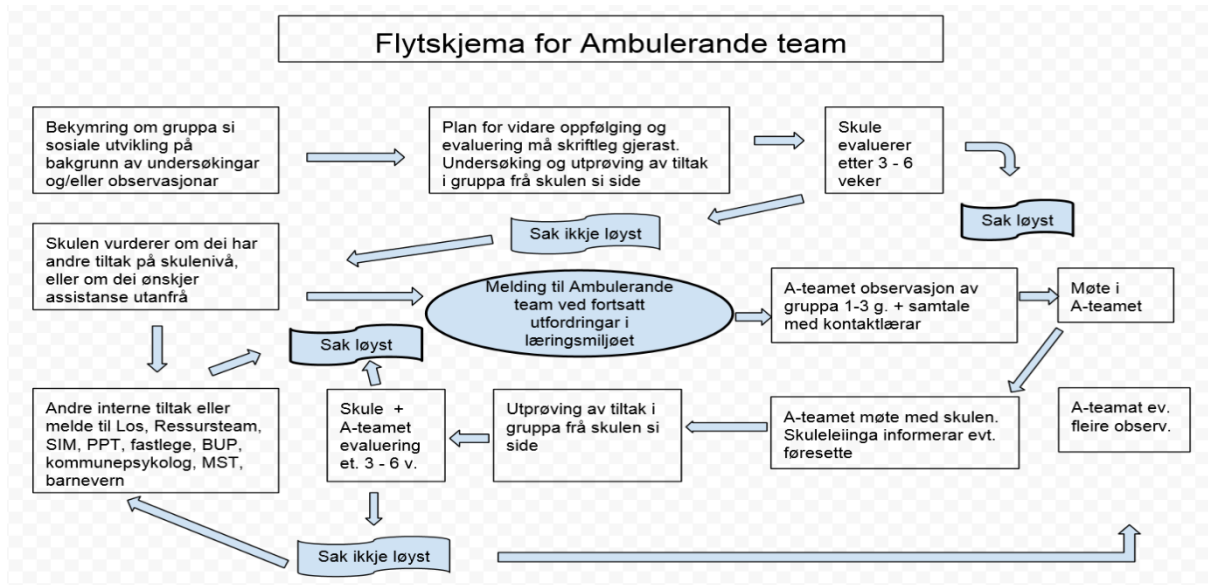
Flytskjema for Ambulerande team

Bekymring om gruppa si sosiale utvikling på bakgrunn av undersøkingar og/eller observasjonar

Plan for vidare oppfølging og evaluering må skriftleg gjerast. Undersøking og utprøving av tiltak i gruppa frå skulen si side

Skule evaluerer etter 3 - 6 veker

Sak løyst

Sak ikkje løyst

Skulen vurderer om dei har andre tiltak på skulenivå, eller om dei ønskjer assistanse utanfrå

Melding til Ambulerande team ved fortsatt utfordringar i læringsmiljøet

A-teamet observasjon av gruppa 1-3 g. + samtale med kontaktlærar

Møte i A-teamet

Sak løyst

Andre interne tiltak eller melde til Los, Ressursteam, SIM, PPT, fastlege, BUP, kommunepsykolog, MST, barnevern

Skule + A-teamet evaluering et. 3 - 6 v.

Utprøving av tiltak i gruppa frå skulen si side

A-teamet møte med skulen. Skuleleiinga informerar evt. føresette

A-teamat ev. fleire observ.

Sak ikkje løyst